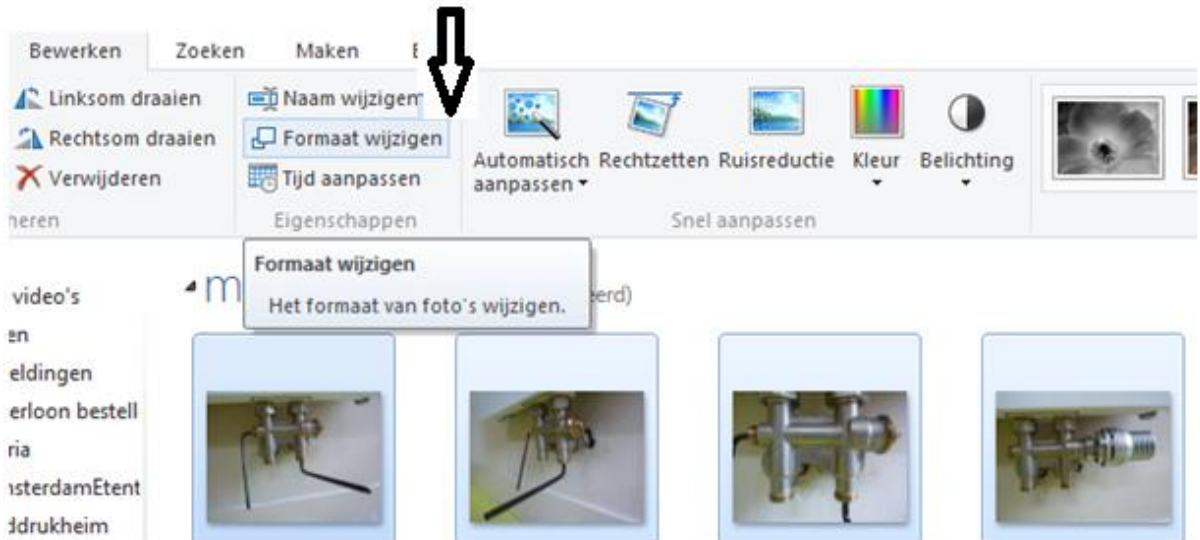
Bewerken Zoeken Maken E

Linksom draaien
Rechtsom draaien
Verwijderen
heren

Naam wijzigen
Formaat wijzigen
Tijd aanpassen
Eigenschappen

Automatisch aanpassen
Rechtzetten
Ruisreductie
Kleur
Belichting
Snel aanpassen

Formaat wijzigen
Het formaat van foto's wijzigen.

video's
en
eldingen
erloon bestell
ria
nsterdamEtent
ddrukheim

m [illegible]erd)